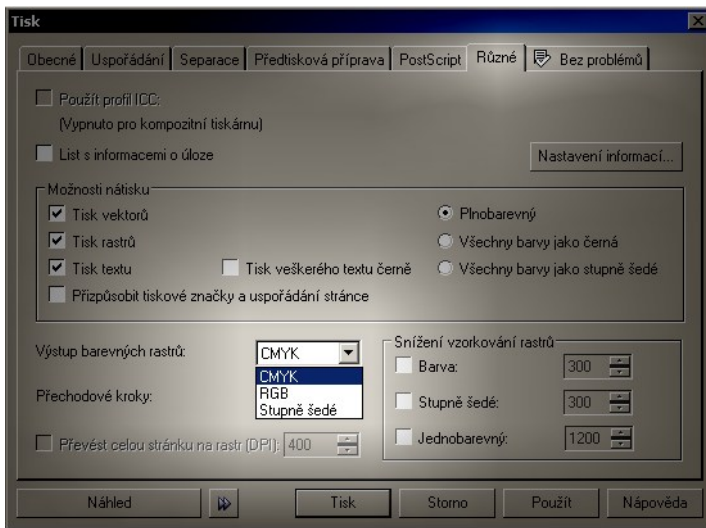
Tisk

Obecné | Uspořádání | Separace | Předtisková příprava | PostScript | Různé | Bez problémů

Použít profil ICC:
(Vypnuto pro kompozitní tiskárnu)

List s informacemi o úloze

Nastavení informací...

Možnosti nátisku

Tisk vektorů
Tisk rastrů
Tisk textu
Tisk veškerého textu černě
Přizpůsobit tiskové značky a uspořádání stránce

Plnobarevný
Všechny barvy jako černá
Všechny barvy jako stupně šedé

Výstup barevných rastrů: CMYK
CMYK
RGB
Stupně šedé

Přechodové kroky:

Převést celou stránku na rastr (DPI): 400

Snížení vzorkování rastrů
Barva: 300
Stupně šedé: 300
Jednobarevný: 1200

Náhled | Tisk | Storno | Použít | Nápověda